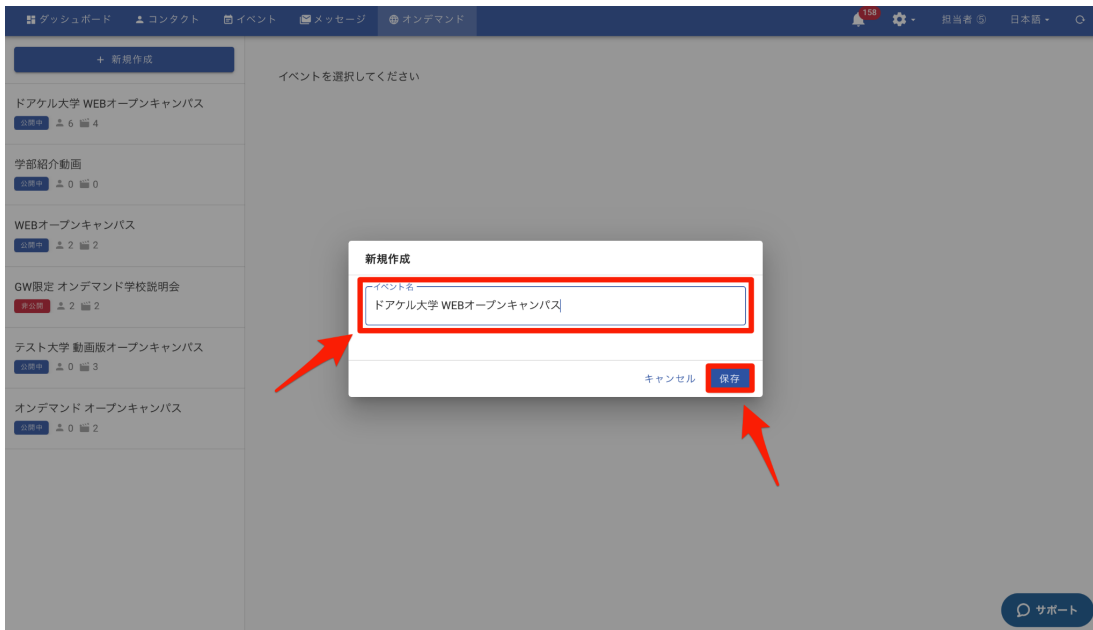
ダッシュボード　コンタクト　イベント　メッセージ　オンデマンド　158　担当者 ⑤　日本語

＋ 新規作成

ドアケル大学 WEBオープンキャンパス
公開中 6 4

学部紹介動画
公開中 0 0

WEBオープンキャンパス
公開中 2 2

GW限定 オンデマンド学校説明会
非公開 2 2

テスト大学 動画版オープンキャンパス
公開中 0 3

オンデマンド オープンキャンパス
公開中 0 2

イベントを選択してください

新規作成

イベント名
ドアケル大学 WEBオープンキャンパス

キャンセル　保存

サポート